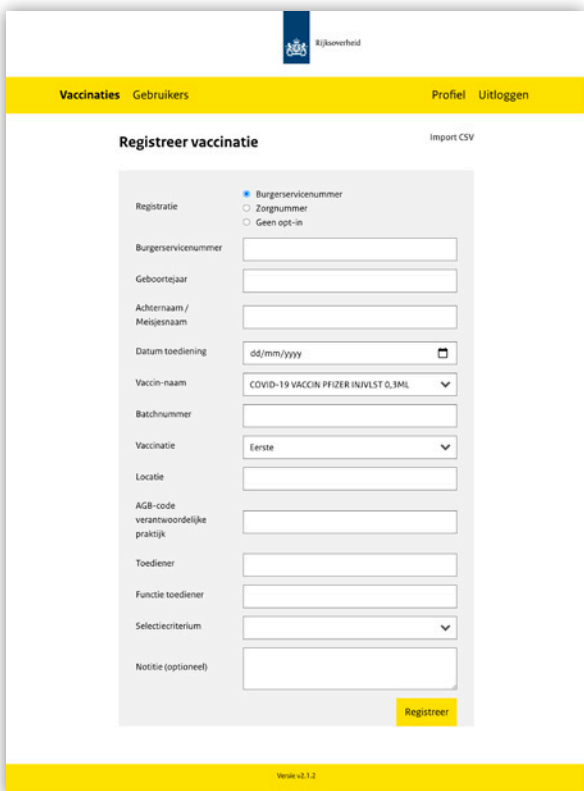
Rijksoverheid

Vaccinaties Gebruikers

Profiel Uitloggen

Registreer vaccinatie

Import CSV

Registratie
Burgerservicenummer
Zorgnummer
Geen opt-in

Burgerservicenummer

Geboortejaar

Achternaam / Meisjesnaam

Datum toediening dd/mm/yyyy

Vaccin-naam COVID-19 VACCIN PFIZER INJVLST 0,3ML

Batchnummer

Vaccinatie Eerste

Locatie

AGB-code verantwoordelijke praktijk

Toediener

Functie toediener

Selectiecriterium

Notitie (optioneel)

Registreer

Versie v2.1.2